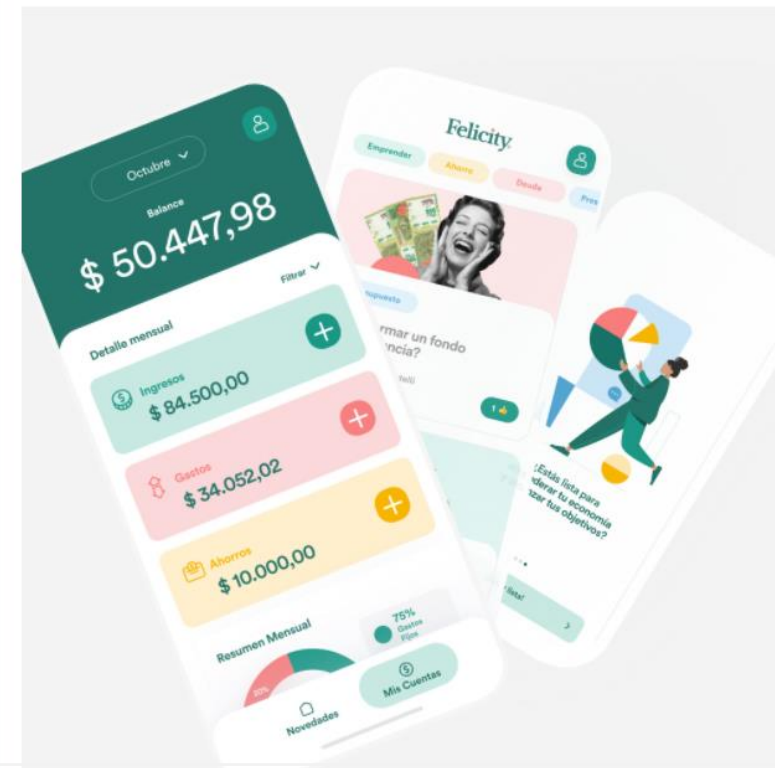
Octubre

Balance

$ 50.447,98

Filtrar

Detalle mensual

Ingresos
$ 84.500,00

Gastos
$ 34.052,02

Ahorros
$ 10.000,00

Resumen Mensual

75%
Gastos Fijos

20%

Novedades

Mis Cuentas

Felicity

Emprender

Ahorro

Deuda

Pres

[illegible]upuesto

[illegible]rmar un fondo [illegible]ncia?

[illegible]elli

1

¿Estás lista para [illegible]derar tu economía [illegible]zar tus objetivos?

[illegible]lista!